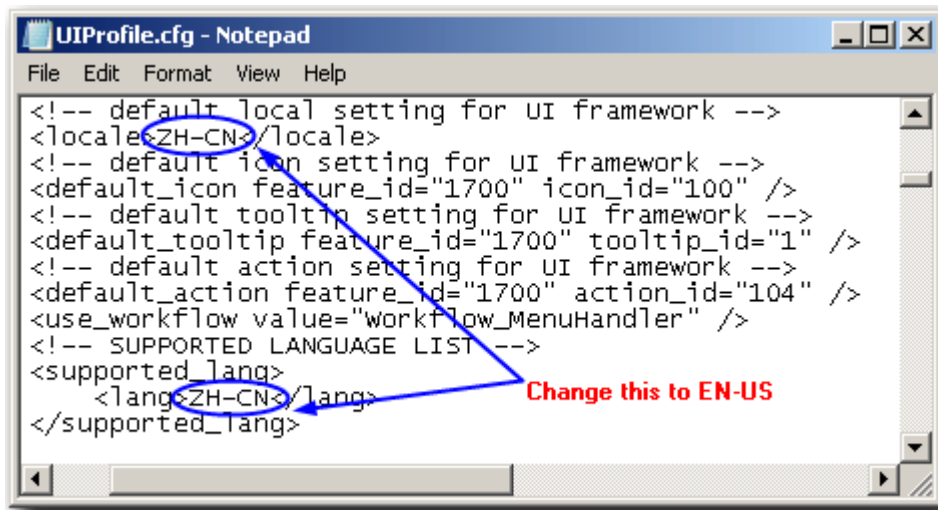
UIProfile.cfg - Notepad

File Edit Format View Help

<!-- default local setting for UI framework -->
<locale>ZH-CN</locale>
<!-- default icon setting for UI framework -->
<default_icon feature_id="1700" icon_id="100" />
<!-- default tooltip setting for UI framework -->
<default_tooltip feature_id="1700" tooltip_id="1" />
<!-- default action setting for UI framework -->
<default_action feature_id="1700" action_id="104" />
<use_workflow value="Workflow_MenuHandler" />
<!-- SUPPORTED LANGUAGE LIST -->
<supported_lang>
<lang>ZH-CN</lang>
</supported_lang>

Change this to EN-US